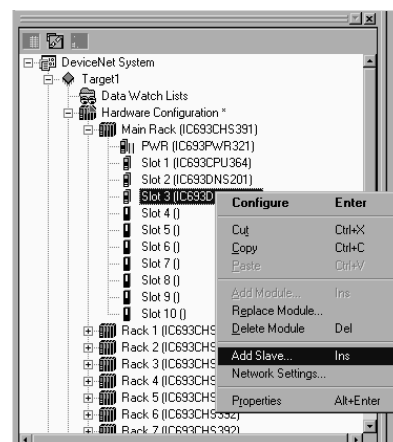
DeviceNet System
Target1
Data Watch Lists
Hardware Configuration *
Main Rack (IC693CHS391)
PWR (IC693PWR321)
Slot 1 (IC693CPU364)
Slot 2 (IC693DNS201)
Slot 3 (IC693D
Slot 4 ()
Slot 5 ()
Slot 6 ()
Slot 7 ()
Slot 8 ()
Slot 9 ()
Slot 10 ()
Rack 1 (IC693CHS
Rack 2 (IC693CHS
Rack 3 (IC693CHS
Rack 4 (IC693CHS
Rack 5 (IC693CHS
Rack 6 (IC693CHS392)
Rack 7 (IC693CHS392)

| | |
|---|---|
| Configure | Enter |
| Cut | Ctrl+X |
| Copy | Ctrl+C |
| Paste | Ctrl+V |
| Add Module... | Ins |
| Replace Module... | |
| Delete Module | Del |
| Add Slave... | Ins |
| Network Settings... | |
| Properties | Alt+Enter |